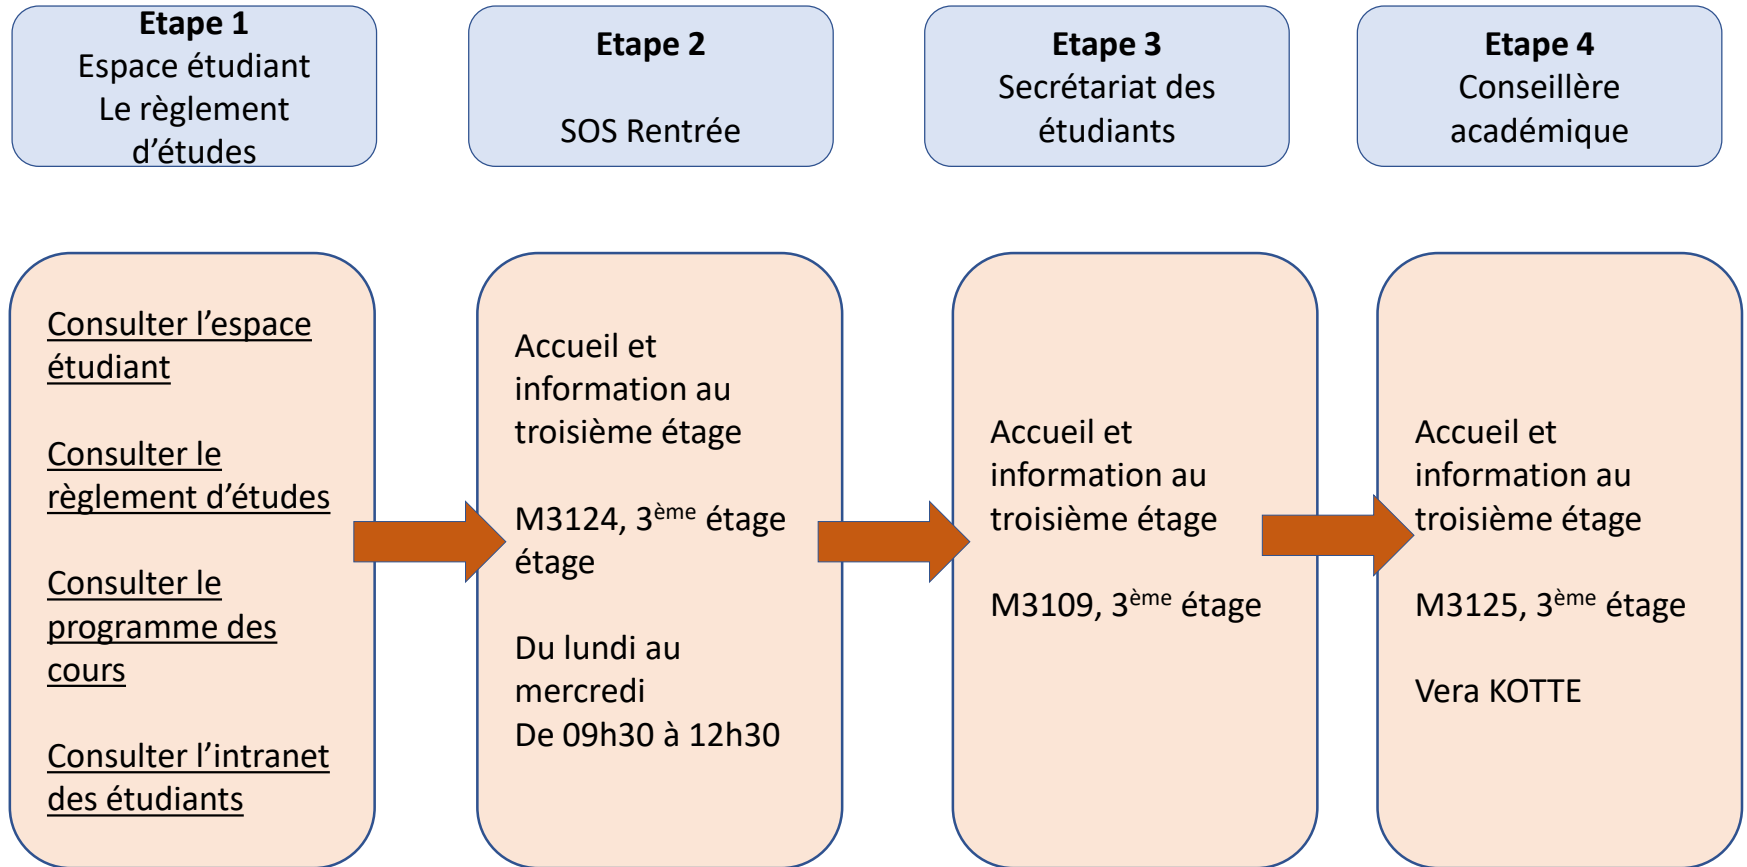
**Etape 1**
Espace étudiant
Le règlement d'études

**Etape 2**

SOS Rentrée

**Etape 3**
Secrétariat des étudiants

**Etape 4**
Conseillère académique

Consulter l'espace étudiant

Consulter le règlement d'études

Consulter le programme des cours

Consulter l'intranet des étudiants

Accueil et information au troisième étage

M3124, 3$^{ème}$ étage étage

Du lundi au mercredi
De 09h30 à 12h30

Accueil et information au troisième étage

M3109, 3$^{ème}$ étage

Accueil et information au troisième étage

M3125, 3$^{ème}$ étage

Vera KOTTE